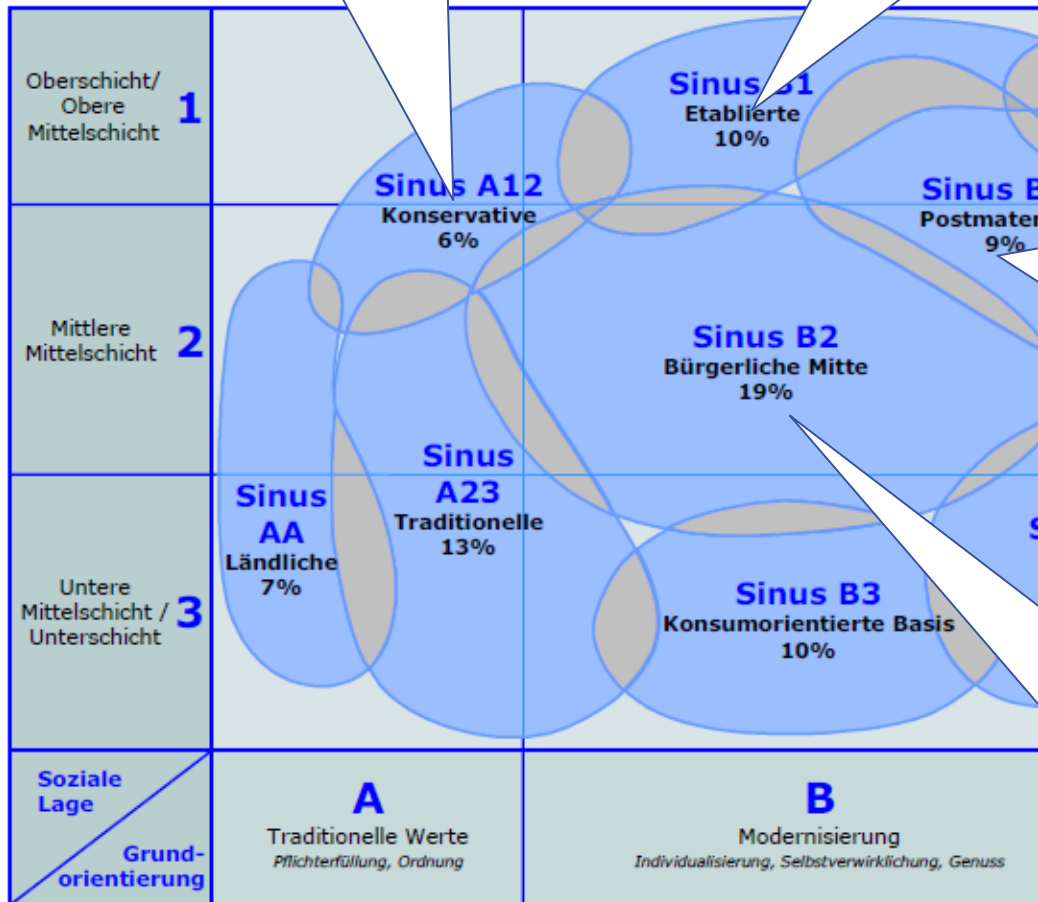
Oberschicht/ Obere Mittelschicht 1

Mittlere Mittelschicht 2

Untere Mittelschicht / Unterschicht 3

Sinus A12
Konservative
6%

Sinus B1
Etablierte
10%

Sinus B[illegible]
Postmater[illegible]
9%

Sinus B2
Bürgerliche Mitte
19%

Sinus AA
Ländliche
7%

Sinus A23
Traditionelle
13%

Sinus B3
Konsumorientierte Basis
10%

S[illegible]

Soziale Lage

Grund-orientierung

A
Traditionelle Werte
Pflichterfüllung, Ordnung

B
Modernisierung
Individualisierung, Selbstverwirklichung, Genuss